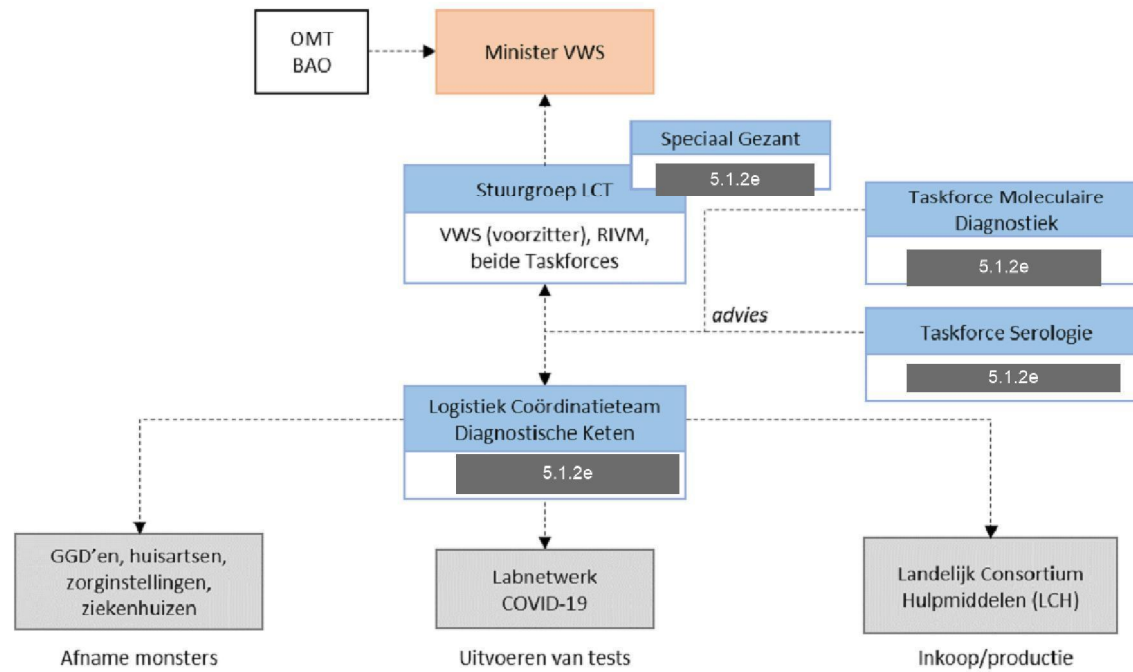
OMT
BAO

Minister VWS

Speciaal Gezant
5.1.2e

Stuurgroep LCT
VWS (voorzitter), RIVM, beide Taskforces

Taskforce Moleculaire Diagnostiek
5.1.2e

advies

Taskforce Serologie
5.1.2e

Logistiek Coördinatieteam Diagnostische Keten
5.1.2e

GGD'en, huisartsen, zorginstellingen, ziekenhuizen

Afname monsters

Labnetwerk COVID-19

Uitvoeren van tests

Landelijk Consortium Hulpmiddelen (LCH)

Inkoop/productie